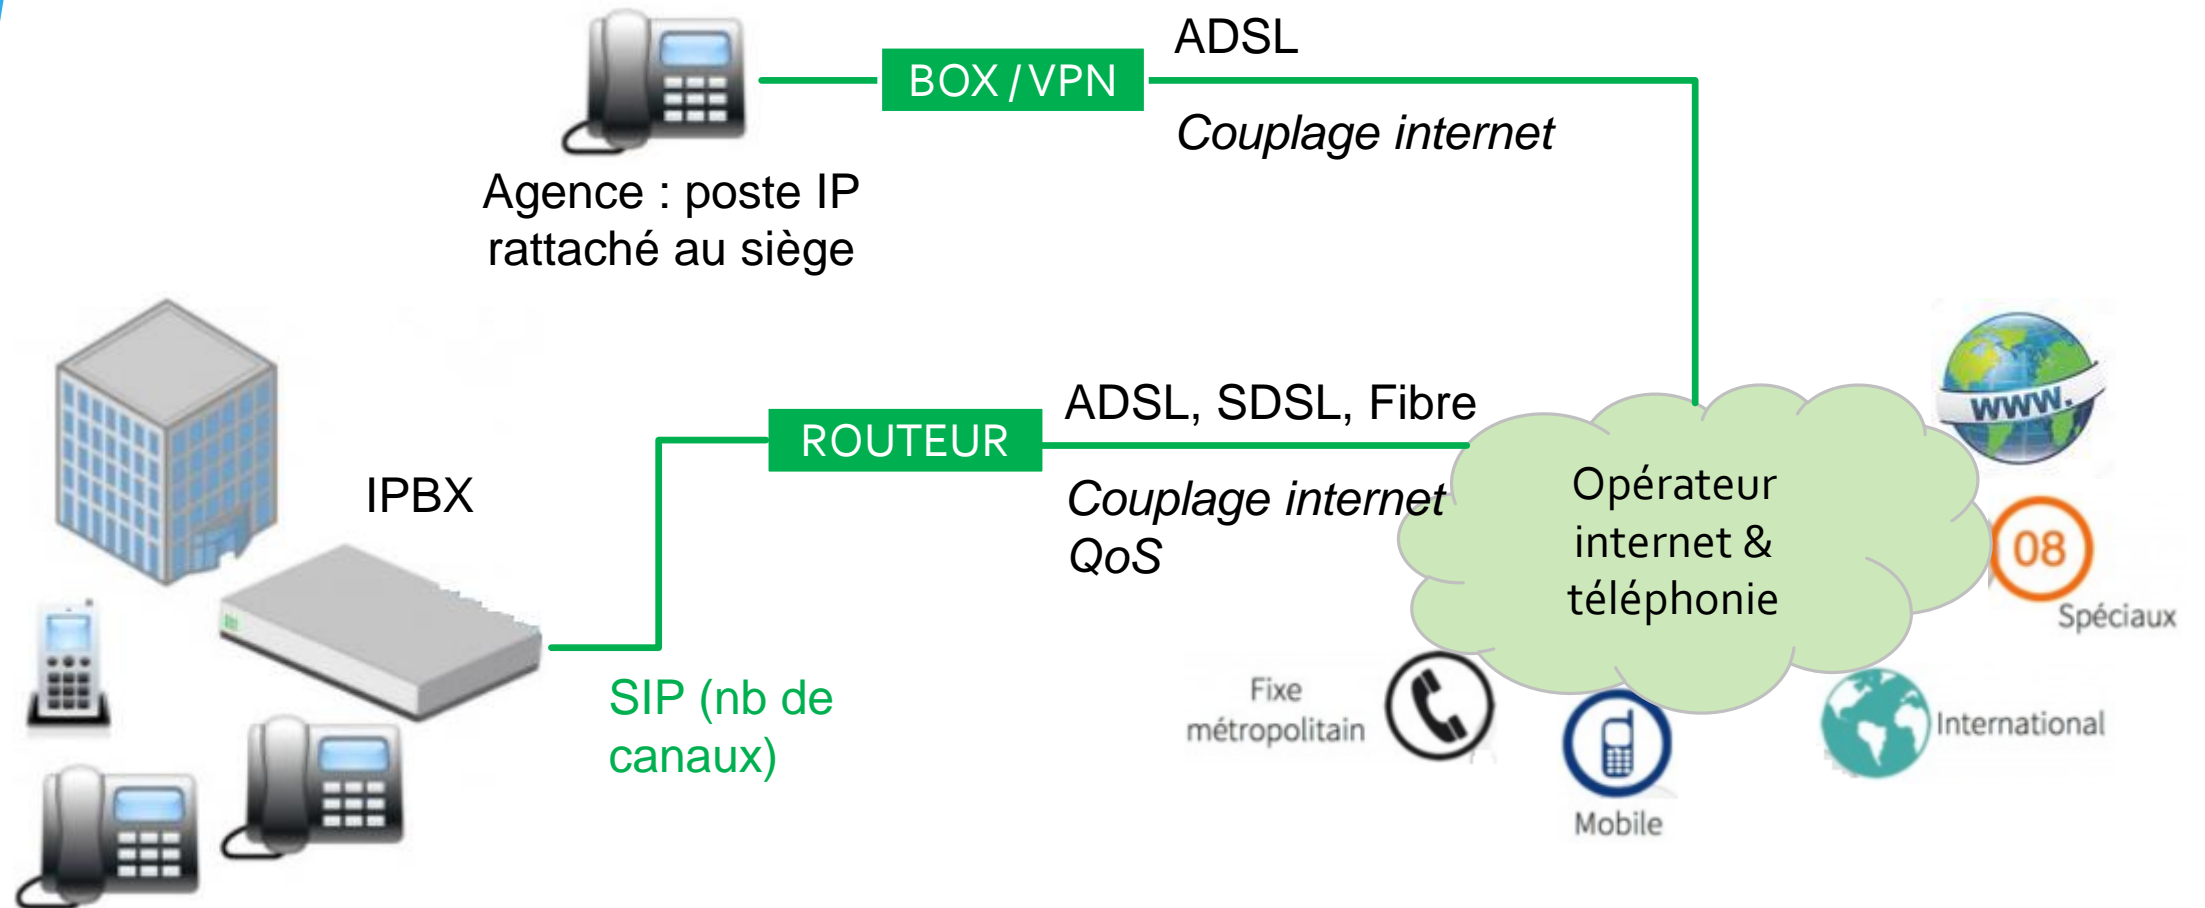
ADSL
BOX / VPN
Couplage internet

Agence : poste IP rattaché au siège

ADSL, SDSL, Fibre
ROUTEUR
Couplage internet
QoS

IPBX

SIP (nb de canaux)

Opérateur internet & téléphonie

www.

08
Spéciaux

Fixe métropolitain

Mobile

International